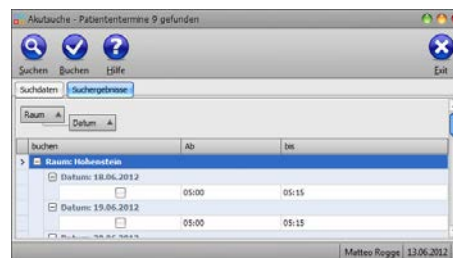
Akutsuche - Patiententermine 9 gefunden

Suchen Buchen Hilfe

Exit

Suchdaten Suchergebnisse

Raum

Datum

| buchen | Ab | bis |
|---|---|---|
| Raum: Hohenstein | | |
| Datum: 18.06.2012 | | |
| | 05:00 | 05:15 |
| Datum: 19.06.2012 | | |
| | 05:00 | 05:15 |
| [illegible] | | |

Matteo Rogge 13.06.2012